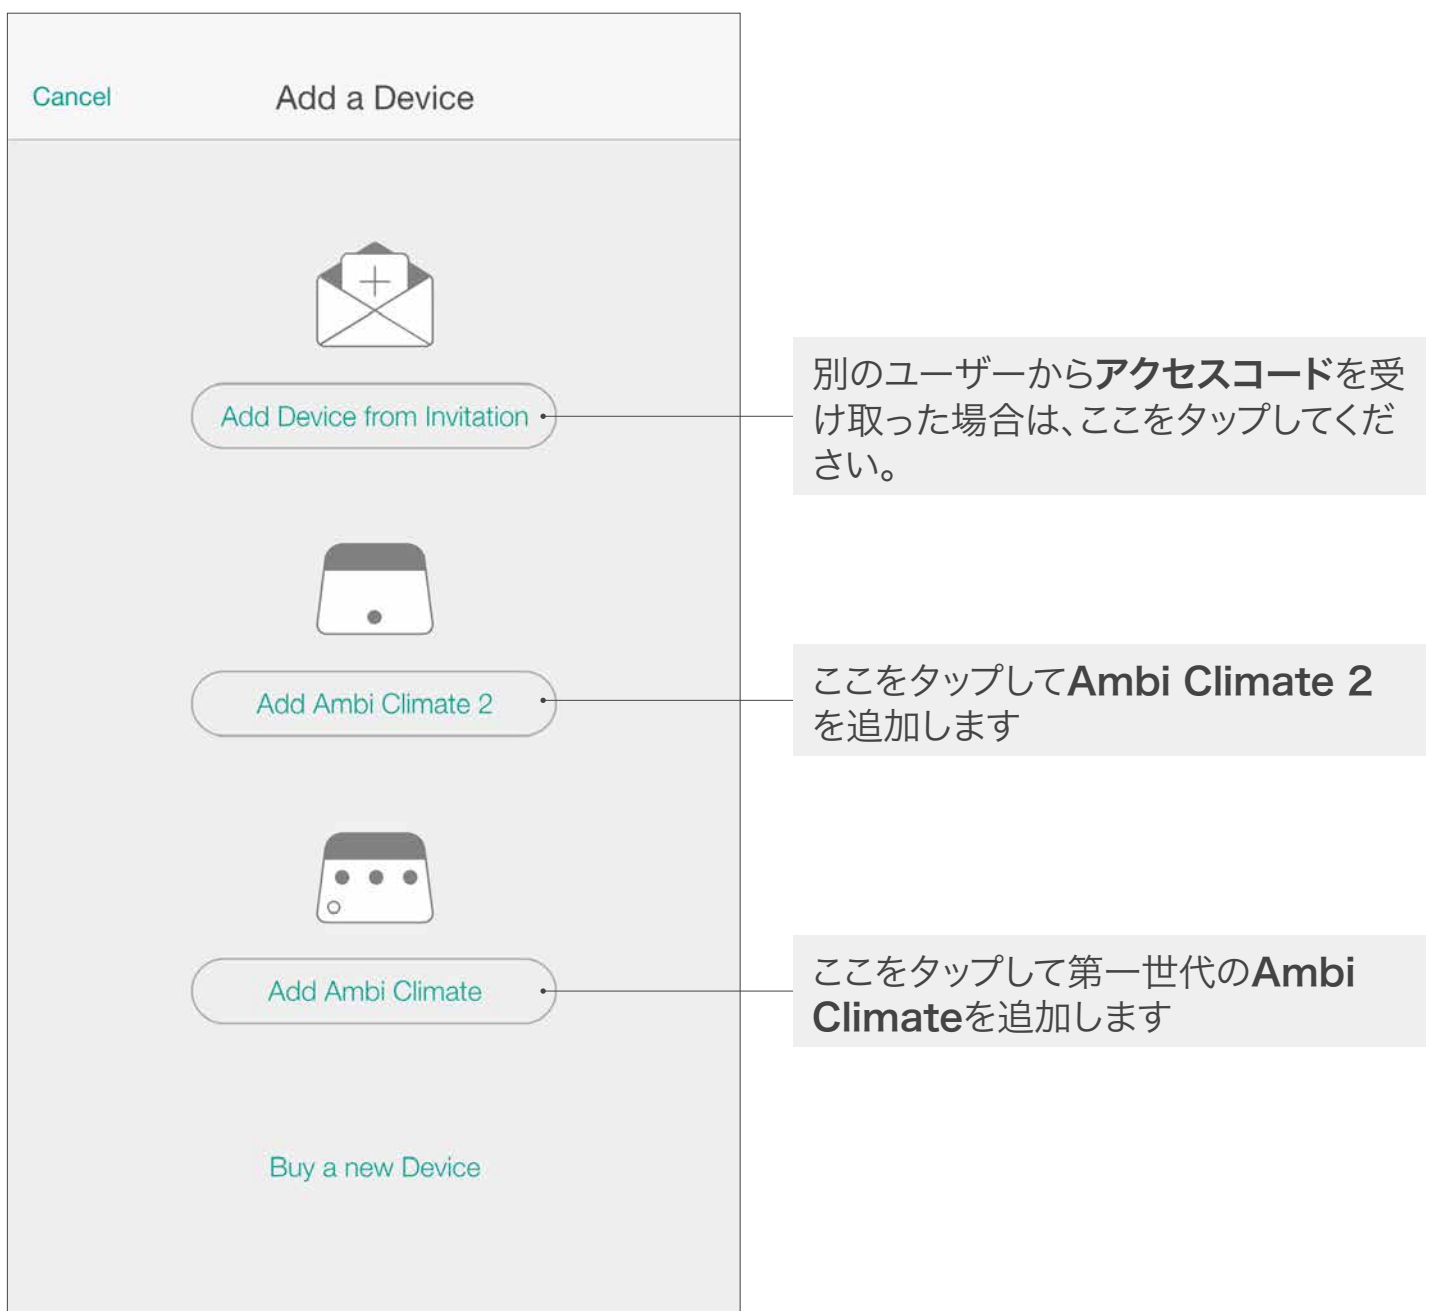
Cancel

Add a Device

Add Device from Invitation

別のユーザーからアクセスコードを受け取った場合は、ここをタップしてください。

Add Ambi Climate 2

ここをタップしてAmbi Climate 2を追加します

Add Ambi Climate

ここをタップして第一世代のAmbi Climateを追加します

Buy a new Device